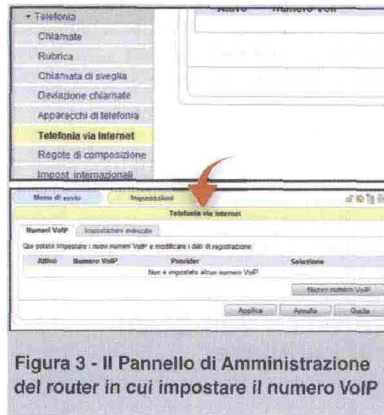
▾ Telefonia
Chiamate
Rubrica
Chiamata di sveglia
Deviazione chiamate
Apparecchi di telefonia
Telefonia via Internet
Regole di composizione
Impost. internazionali

Attivo Numero VoIP

Menu di avvio
Impostazioni
Telefonia via Internet
Numeri VoIP
Impostazioni avanzate
Qui potete impostare i nuovi numeri VoIP e modificare i dati di registrazione.

| Attivo | Numero VoIP | Provider | Selezione |
|---|---|---|---|
| | Non è impostato alcun numero VoIP | | |

Nuovo numero VoIP
Applica
Annulla
Guida

Figura 3 - Il Pannello di Amministrazione del router in cui impostare il numero VoIP